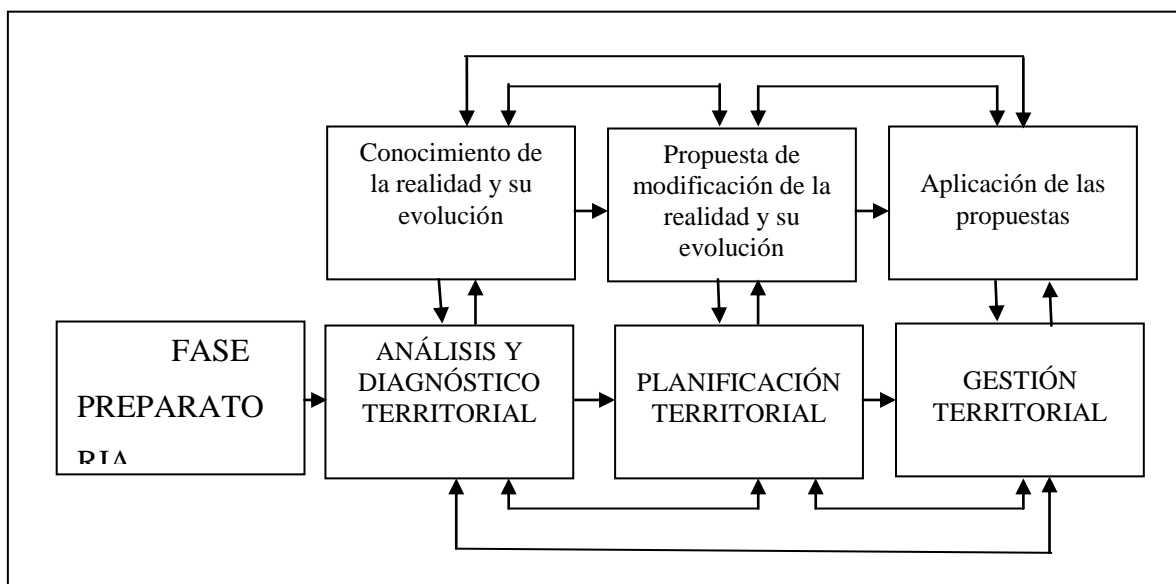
Conocimiento de la realidad y su evolución

Propuesta de modificación de la realidad y su evolución

Aplicación de las propuestas

FASE PREPARATO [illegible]

ANÁLISIS Y DIAGNÓSTICO TERRITORIAL

PLANIFICACIÓN TERRITORIAL

GESTIÓN TERRITORIAL